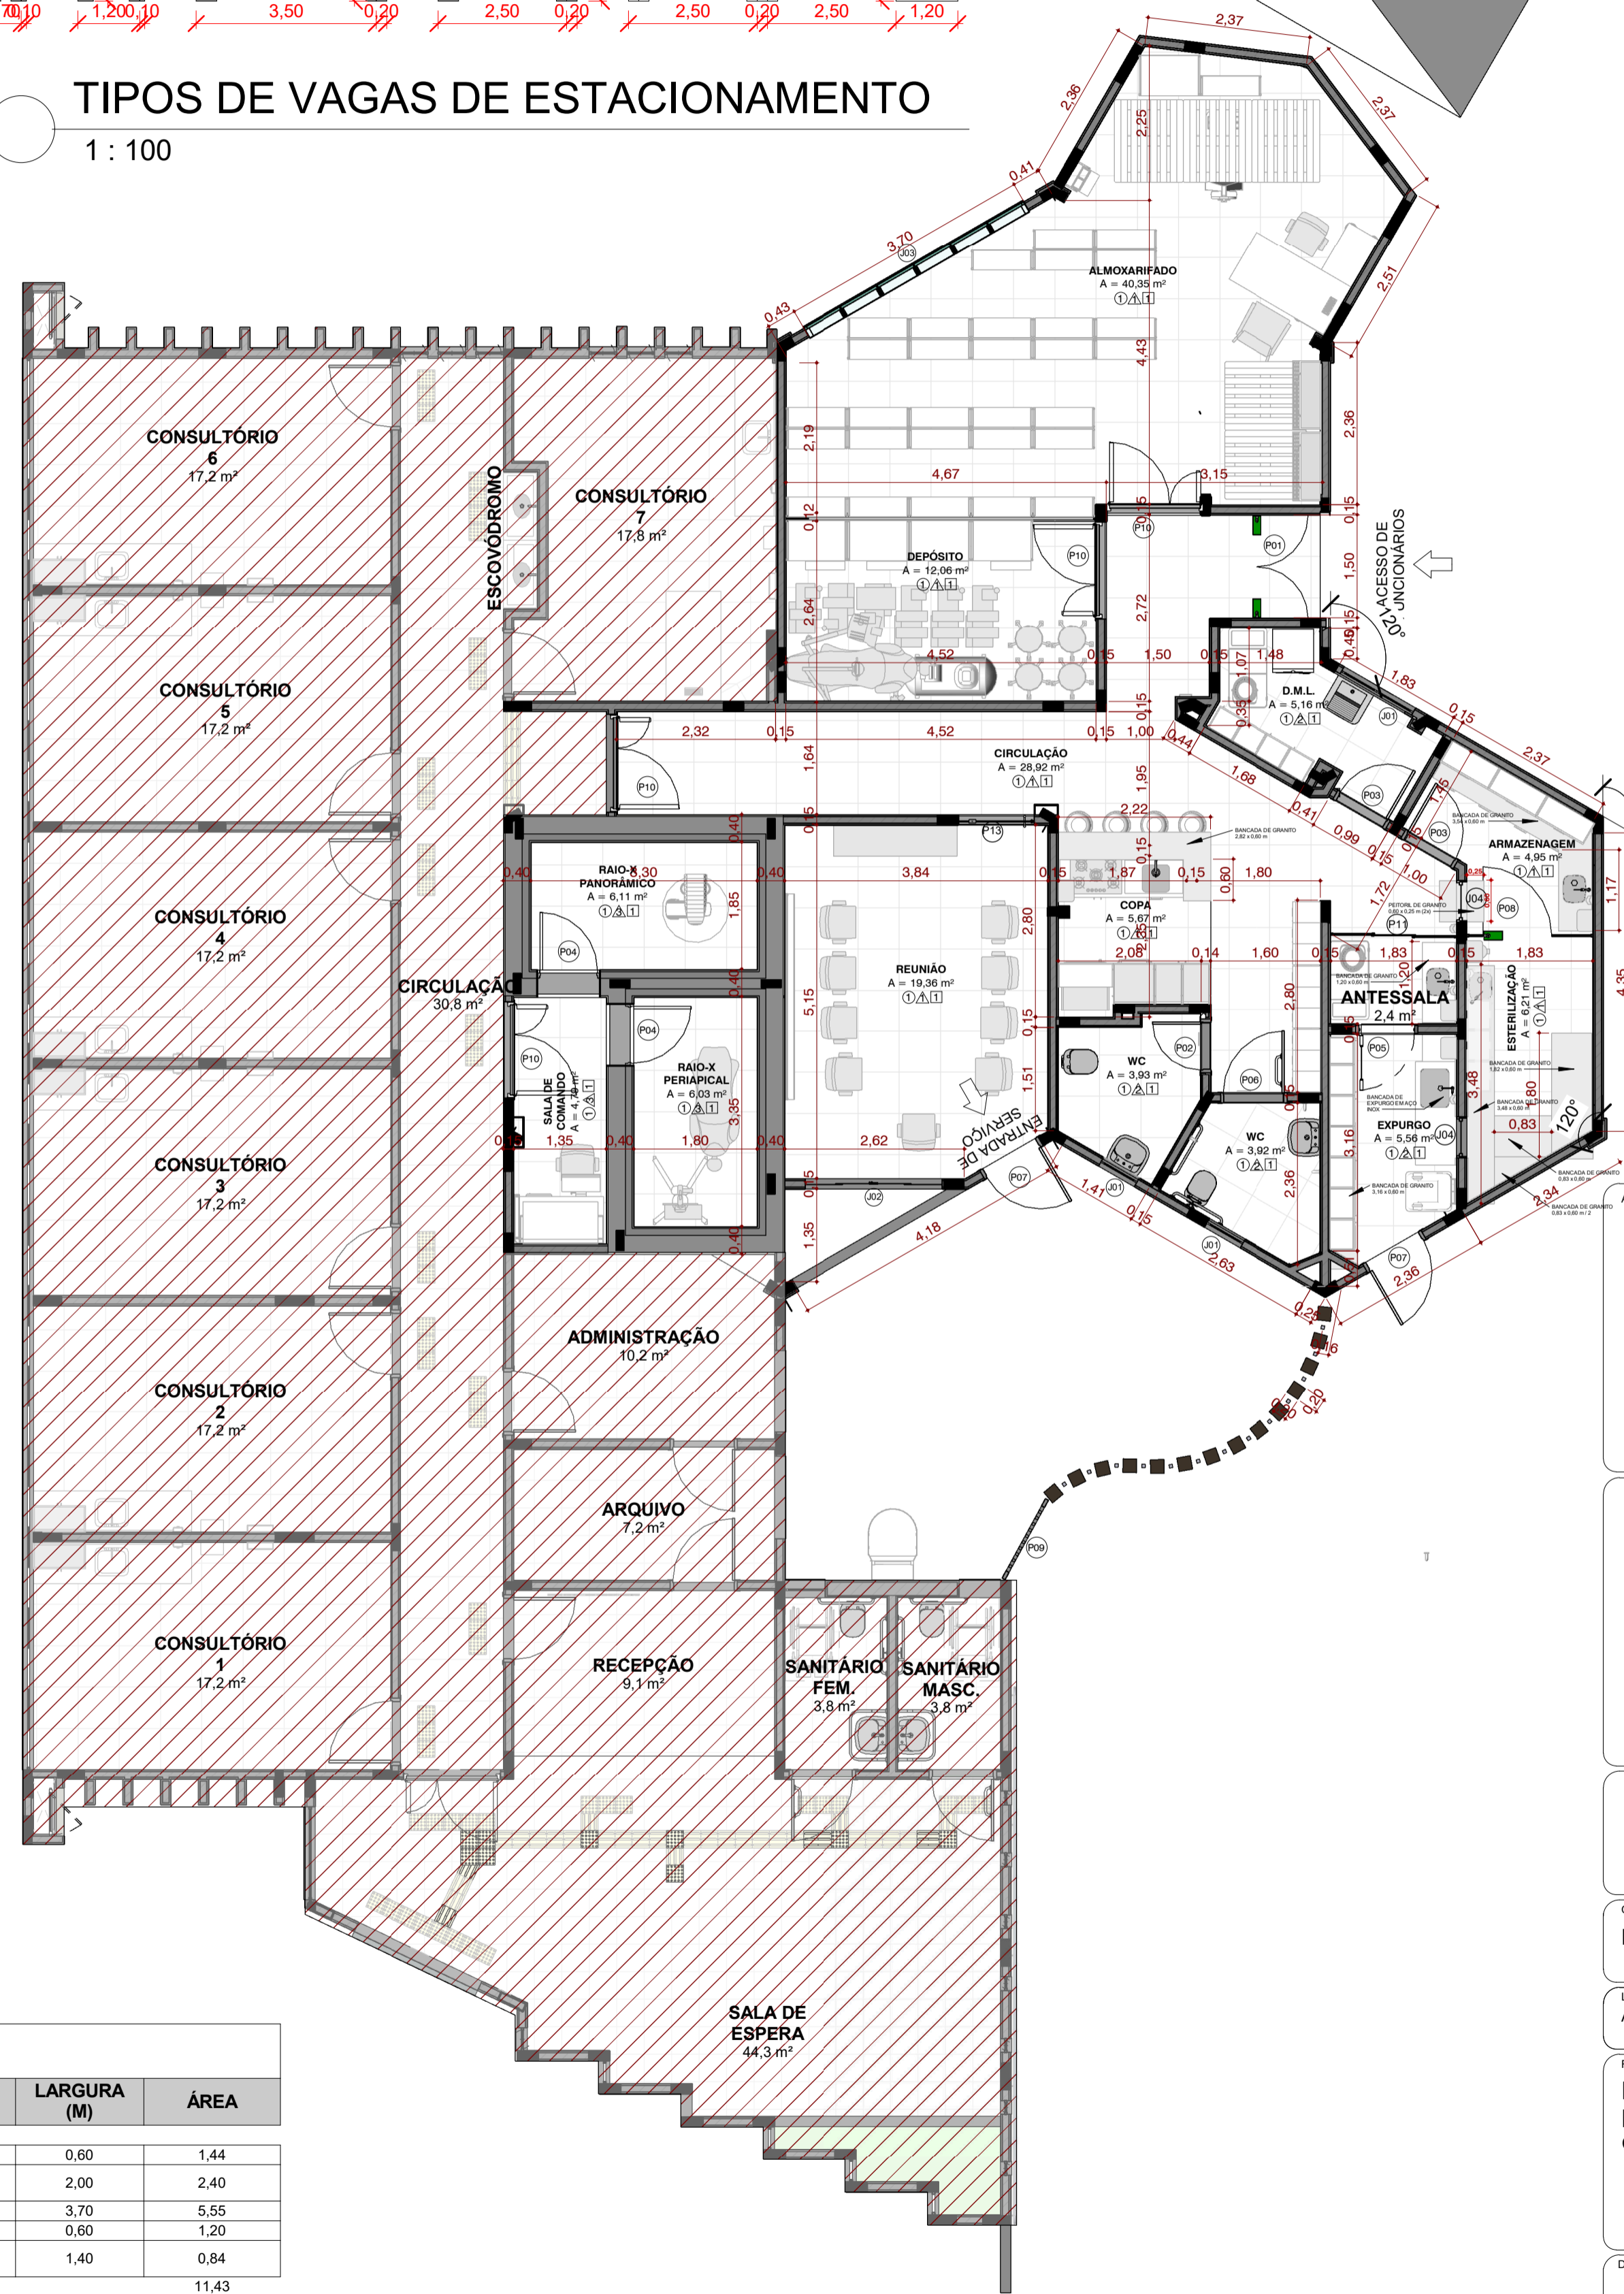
0,10 1,20 0,10 3,50 0,20 2,50 0,20 2,50 0,20 2,50 1,20

TIPOS DE VAGAS DE ESTACIONAMENTO
1 : 100

2,37 2,36 2,25 2,37 0,41 3,70 2,51 0,43 4,43 2,36 2,19 4,67 3,15 0,15 0,12 1,50 2,72 2,64 4,52 0,15 1,50 0,15 1,07 1,48 0,45 0,15 1,83 0,15 0,35 0,15 1,00 2,32 0,15 4,52 0,15 1,00 0,44 2,37 1,64 1,95 1,68 0,41 1,45 0,15 2,22 0,99 0,15 0,40 0,15 0,40 0,30 0,40 3,84 0,15 1,87 0,15 1,80 0,50 1,00 1,72 1,17 1,85 2,80 2,08 0,14 1,60 0,15 1,83 0,15 1,83 1,20 4,35 0,40 5,15 2,80 0,15 0,15 1,51 3,48 0,80 0,83 0,40 1,35 0,40 1,80 0,40 2,62 3,35 3,16 0,15 2,36 1,41 0,15 2,34 0,40 1,35 4,18 2,63 2,36 0,25 0,16 0,20 0,25

ALMOXARIFADO
A = 40,35 m²
1 1

CONSULTÓRIO 6
17,2 m²

CONSULTÓRIO 7
17,8 m²

ESCOVÓDROMO

DEPÓSITO
A = 12,06 m²

ACESSO DE FUNCIONÁRIOS
120°

CONSULTÓRIO 5
17,2 m²

D.M.L.
A = 5,16 m²

CIRCULAÇÃO
A = 28,92 m²

ARMAZENAGEM
A = 4,95 m²

BANCADA DE GRANITO

RAIO-X PANORÂMICO
A = 6,11 m²

REUNIÃO
A = 19,36 m²

COPA
A = 5,67 m²

CONSULTÓRIO 4
17,2 m²

CIRCULAÇÃO
30,8 m²

ANTESSALA
2,4 m²

ESTERILIZAÇÃO
A = 6,21 m²

SALA DE COMANDO
A = 4,78 m²

RAIO-X PERIAPICAL
A = 6,03 m²

WC
A = 3,93 m²

WC
A = 3,92 m²

EXPURGO
A = 5,56 m²

ENTRADA DE SERVIÇO
120°

CONSULTÓRIO 3
17,2 m²

P01 P02 P03 P04 P05 P06 P07 P08 P09 P10 P11 P13 J01 J02 J03 J04

ADMINISTRAÇÃO
10,2 m²

CONSULTÓRIO 2
17,2 m²

ARQUIVO
7,2 m²

CONSULTÓRIO 1
17,2 m²

RECEPÇÃO
9,1 m²

SANITÁRIO FEM.
3,8 m²

SANITÁRIO MASC.
3,8 m²

SALA DE ESPERA
44,3 m²

| LARGURA (M) | ÁREA |
|---|---|
| 0,60 | 1,44 |
| 2,00 | 2,40 |
| 3,70 | 5,55 |
| 0,60 | 1,20 |
| 1,40 | 0,84 |
| | 11,43 |